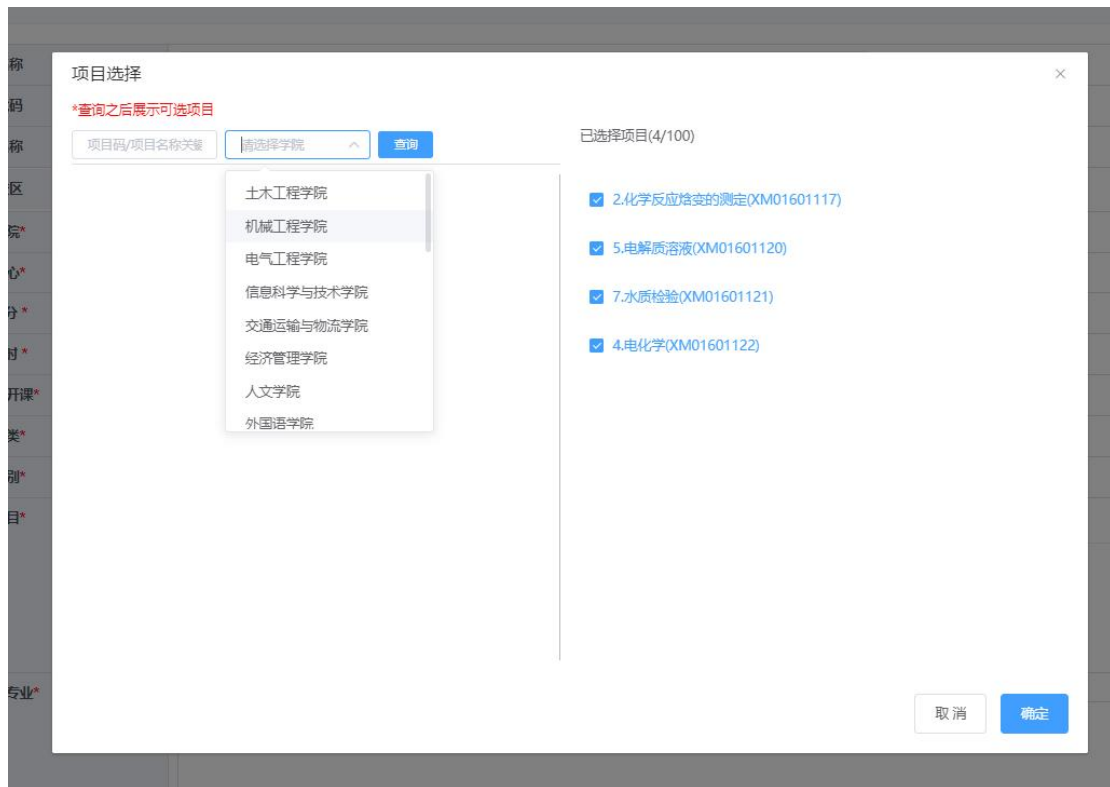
称
码
称
区
院*
心*
分*
时*
开课*
类*
别*
目*
专业*

项目选择

×

*查询之后展示可选项目

项目码/项目名称关键

请选择学院

查询

土木工程学院
机械工程学院
电气工程学院
信息科学与技术学院
交通运输与物流学院
经济管理学院
人文学院
外国语学院

已选择项目(4/100)

2.化学反应焓变的测定(XM01601117)
5.电解质溶液(XM01601120)
7.水质检验(XM01601121)
4.电化学(XM01601122)

取消
确定